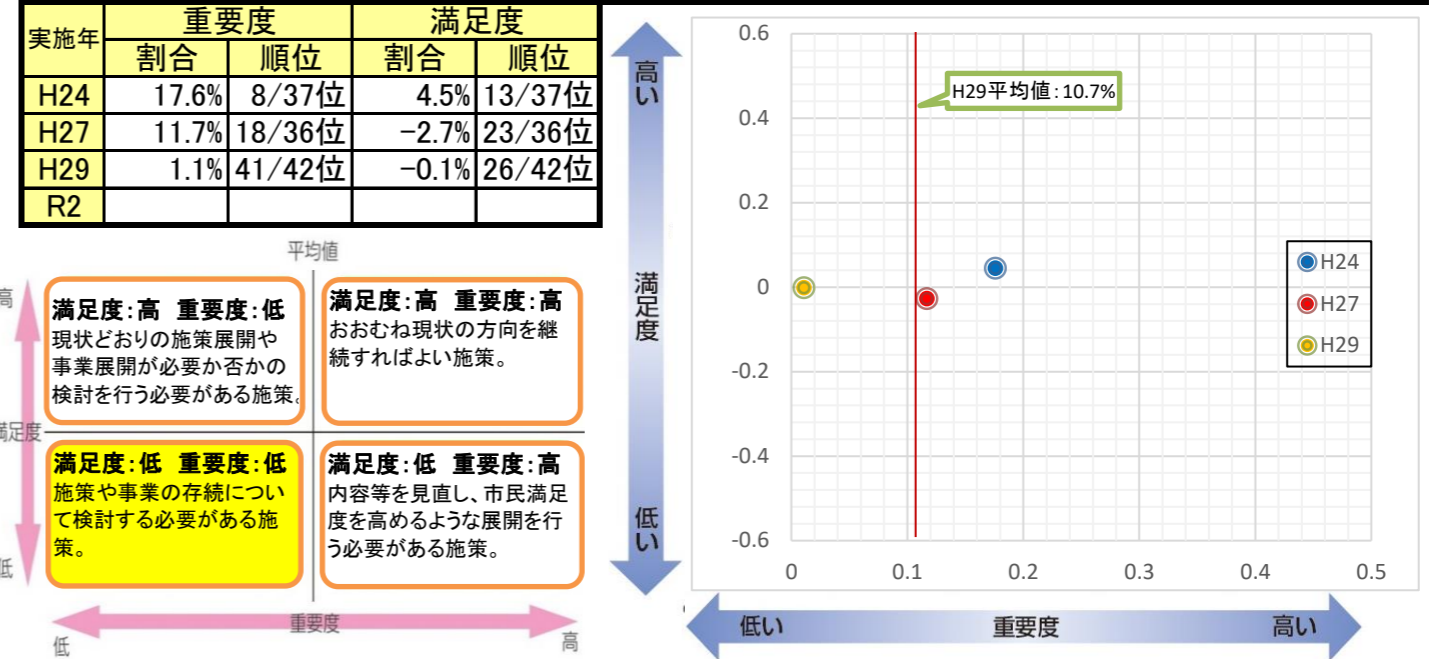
| 実施年 | 重要度 | | 満足度 | |
|---|---|---|---|---|
| | 割合 | 順位 | 割合 | 順位 |
| H24 | 17.6% | 8/37位 | 4.5% | 13/37位 |
| H27 | 11.7% | 18/36位 | −2.7% | 23/36位 |
| H29 | 1.1% | 41/42位 | −0.1% | 26/42位 |
| R2 | | | | |

平均値

高

満足度

低

満足度:高　重要度:低
現状どおりの施策展開や事業展開が必要か否かの検討を行う必要がある施策。

満足度:高　重要度:高
おおむね現状の方向を継続すればよい施策。

満足度:低　重要度:低
施策や事業の存続について検討する必要がある施策。

満足度:低　重要度:高
内容等を見直し、市民満足度を高めるような展開を行う必要がある施策。

低

重要度

高

高い

満足度

低い

H29平均値:10.7%

0.6
0.4
0.2
0
-0.2
-0.4
-0.6

0
0.1
0.2
0.3
0.4
0.5

H24
H27
H29

低い

重要度

高い